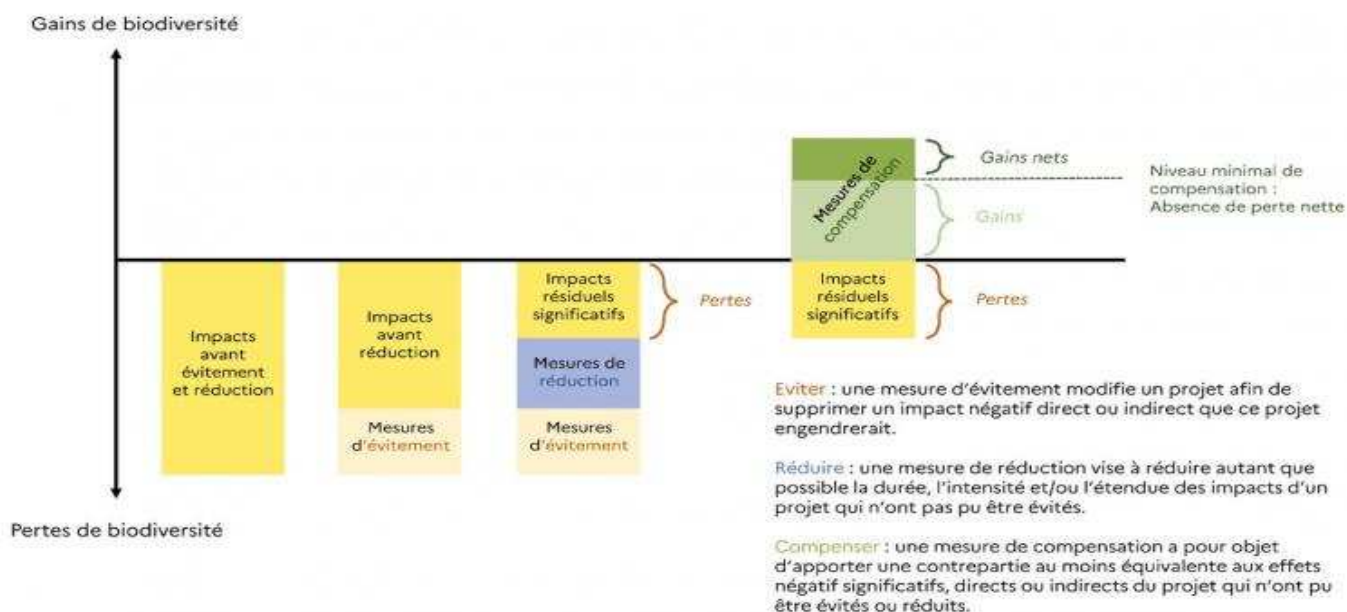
Gains de biodiversité

Pertes de biodiversité

Impacts avant évitement et réduction

Impacts avant réduction

Mesures d'évitement

Impacts résiduels significatifs

Mesures de réduction

Mesures d'évitement

Pertes

Mesures de compensation

Gains nets

Gains

Niveau minimal de compensation : Absence de perte nette

Impacts résiduels significatifs

Pertes

Eviter : une mesure d'évitement modifie un projet afin de supprimer un impact négatif direct ou indirect que ce projet engendrerait.

Réduire : une mesure de réduction vise à réduire autant que possible la durée, l'intensité et/ou l'étendue des impacts d'un projet qui n'ont pas pu être évités.

Compenser : une mesure de compensation a pour objet d'apporter une contrepartie au moins équivalente aux effets négatif significatifs, directs ou indirects du projet qui n'ont pu être évités ou réduits.